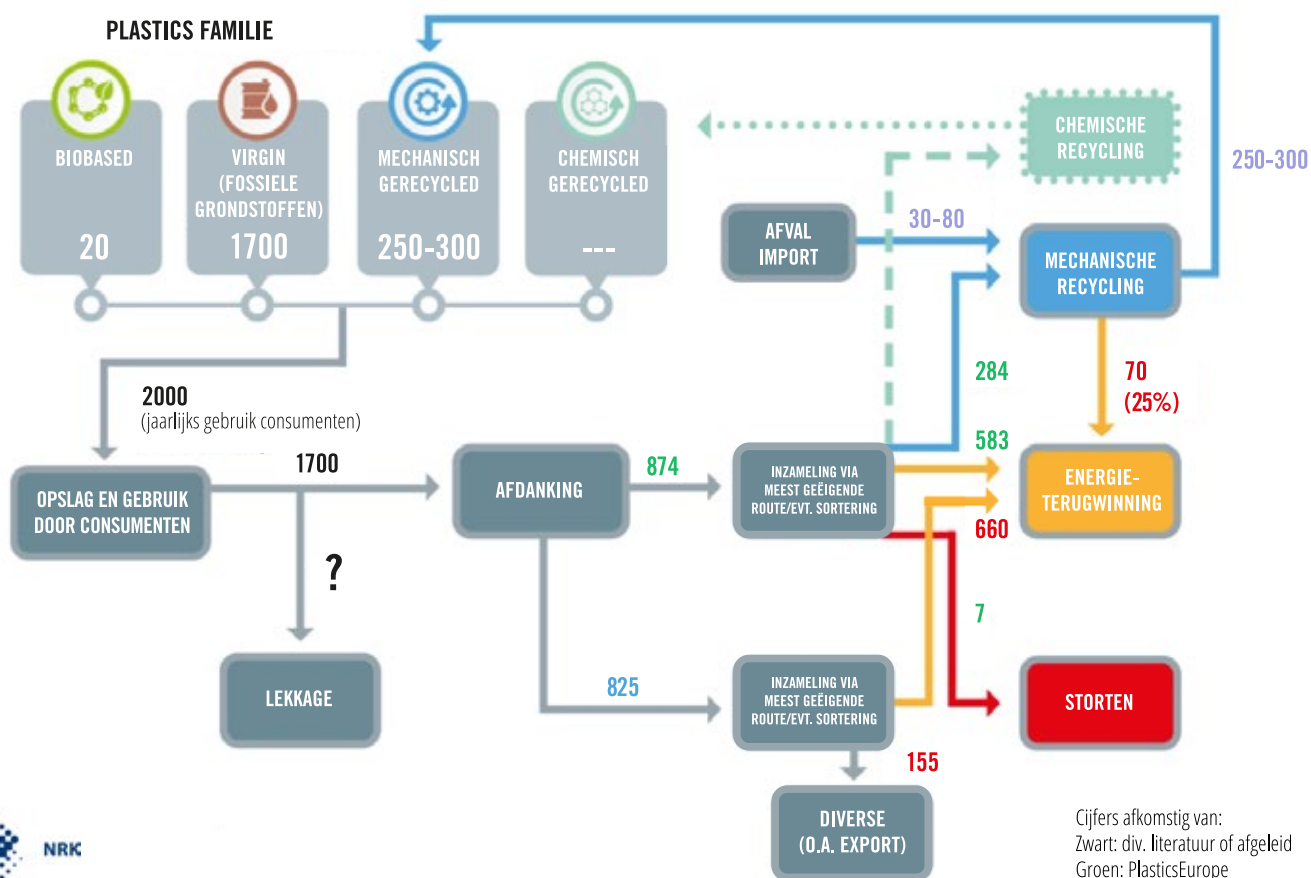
PLASTICS FAMILIE

BIOBASED
20

VIRGIN
(FOSSIELE GRONDSTOFFEN)
1700

MECHANISCH GERECYCLED
250-300

CHEMISCH GERECYCLED
---

CHEMISCHE RECYCLING

250-300

AFVAL IMPORT

30-80

MECHANISCHE RECYCLING

2000
(jaarlijks gebruik consumenten)

284

70
(25%)

OPSLAG EN GEBRUIK DOOR CONSUMENTEN

1700

AFDANKING

874

INZAMELING VIA MEEST GEËIGENDE ROUTE/EVT. SORTERING

583

ENERGIE-TERUGWINNING

660

?

7

LEKKAGE

825

INZAMELING VIA MEEST GEËIGENDE ROUTE/EVT. SORTERING

STORTEN

155

DIVERSE
(O.A. EXPORT)

NRK

Cijfers afkomstig van:
Zwart: div. literatuur of afgeleid
Groen: PlasticsEurope